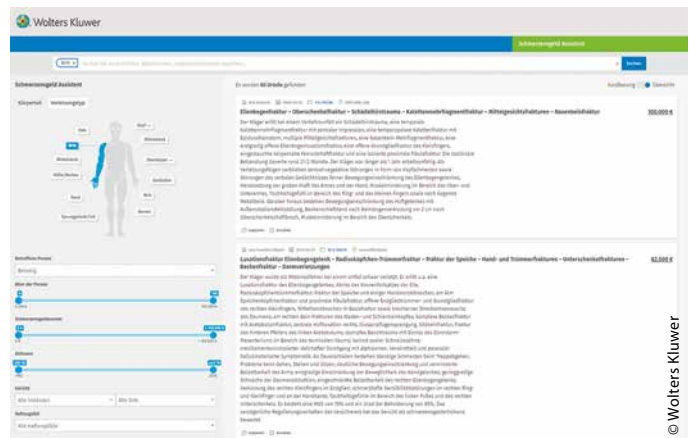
Wolters Kluwer

Schmerzensgeld Assistent

Suchen

Schmerzensgeld Assistent

Körperteil Verletzungstyp

Kopf Hals Arm Wirbelsäule Hüfte/Becken Hand Bein Bauch Organ Genitalien Brust Knie Fuß

Es wurden 40 Urteile gefunden

Sortierung Übersicht

Ellenbogenfraktur – Oberschenkelfraktur – Schädelhirntrauma – Kalottenmehrfragmentfraktur – Mittelgesichtsfrakturen – Nasenbeinfraktur

300.000 €

Luxationsfraktur Ellenbogengelenk – Radiusköpfchen-Trümmerfraktur – Fraktur der Speiche – Hand- und Trümmerfrakturen – Unterschenkelfrakturen – Beckenfraktur – Gesichtsverletzungen

82.000 €

© Wolters Kluwer